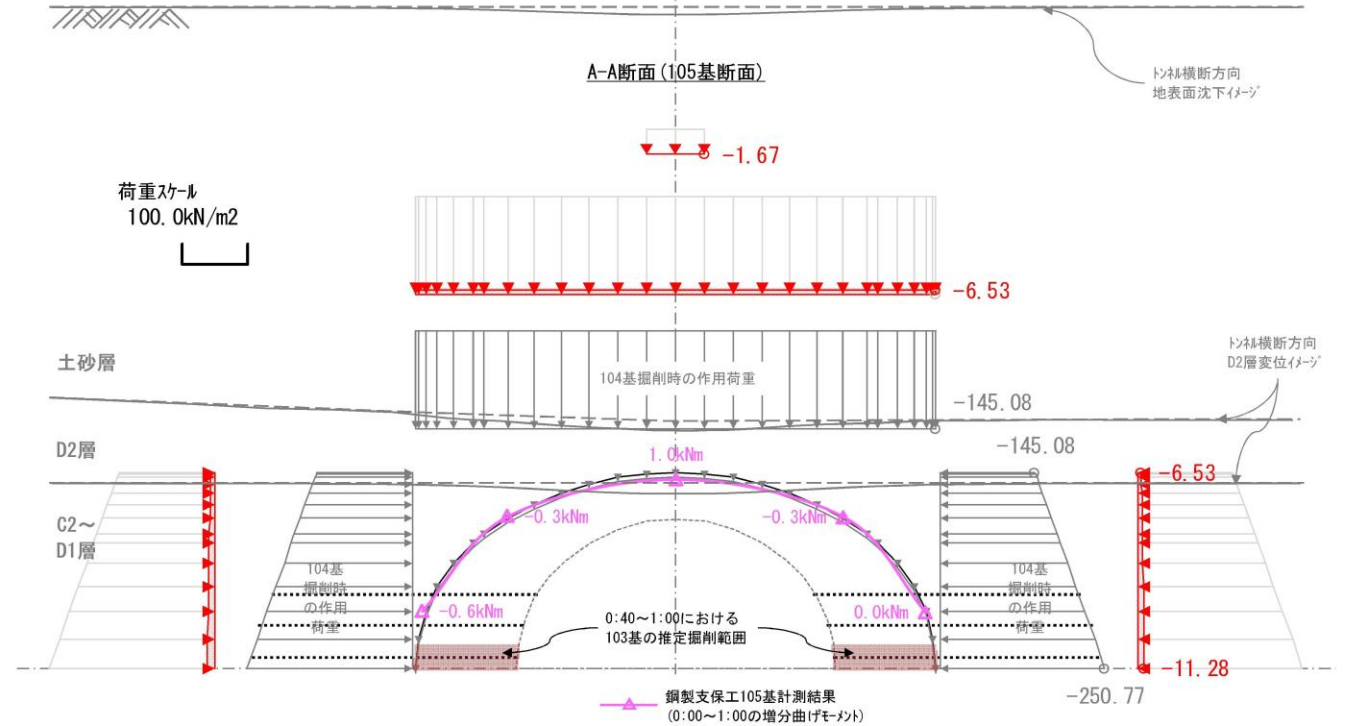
A-A断面(105基断面)

トンネル横断方向
地表面沈下イメージ

-1.67

荷重スケール
100.0kN/m2

-6.53

土砂層

104基掘削時の作用荷重

トンネル横断方向
D2層変位イメージ

-145.08

D2層

-145.08

1.0kNm

-6.53

C2～
D1層

-0.3kNm

-0.3kNm

104基
掘削時
の作用
荷重

104基
掘削時
の作用
荷重

-0.6kNm

0.0kNm

0:40～1:00における
103基の推定掘削範囲

-11.28

-250.77

鋼製支保工105基計測結果
(0:00～1:00の増分曲げモーメント)